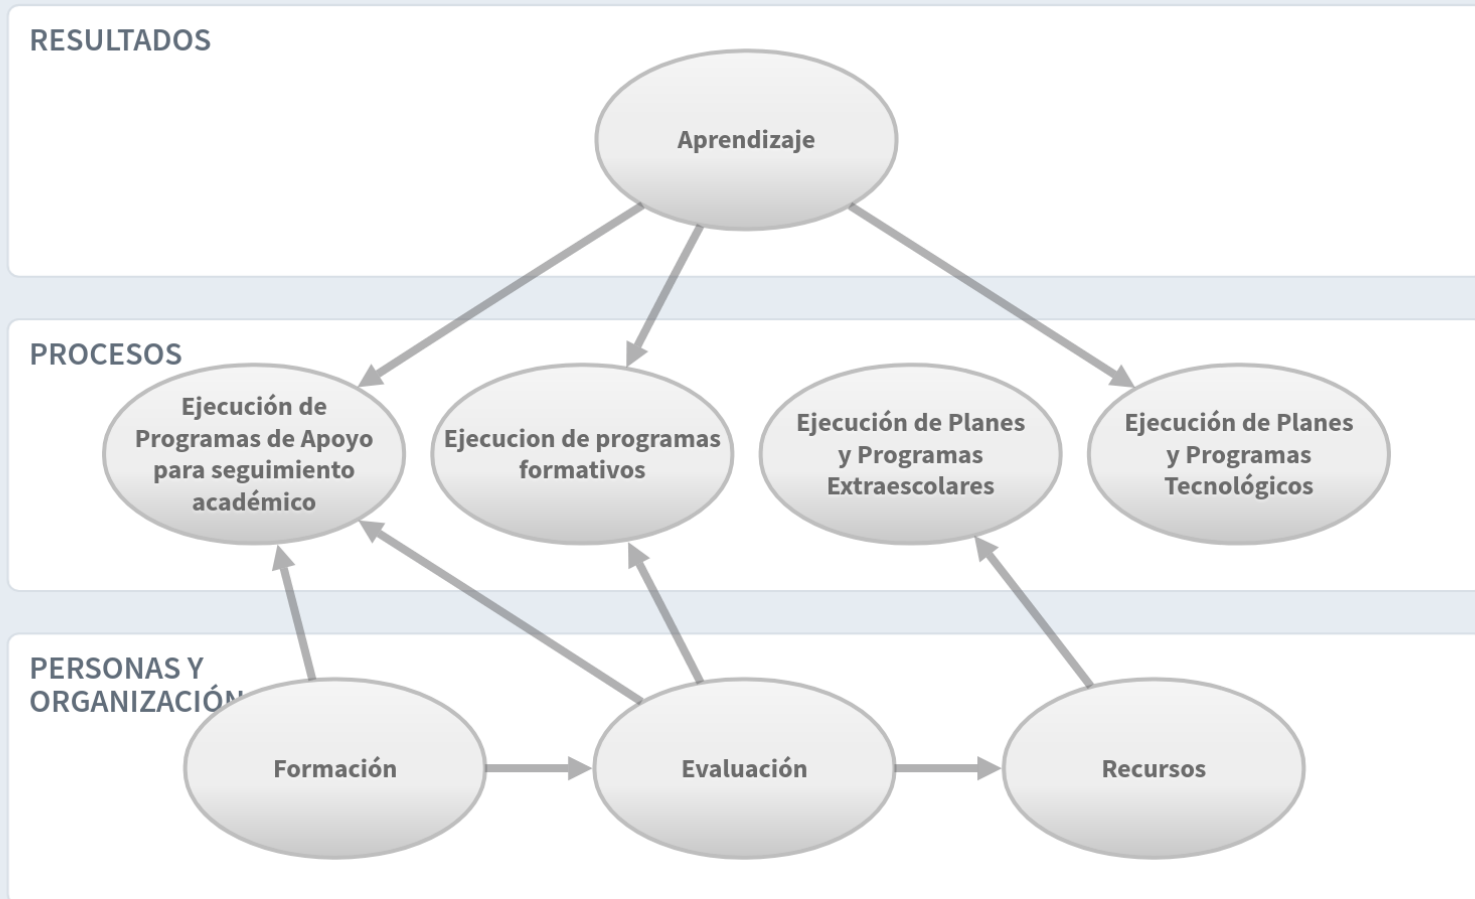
RESULTADOS

Aprendizaje

PROCESOS

Ejecución de Programas de Apoyo para seguimiento académico

Ejecucion de programas formativos

Ejecución de Planes y Programas Extraescolares

Ejecución de Planes y Programas Tecnológicos

PERSONAS Y ORGANIZACIÓN

Formación

Evaluación

Recursos